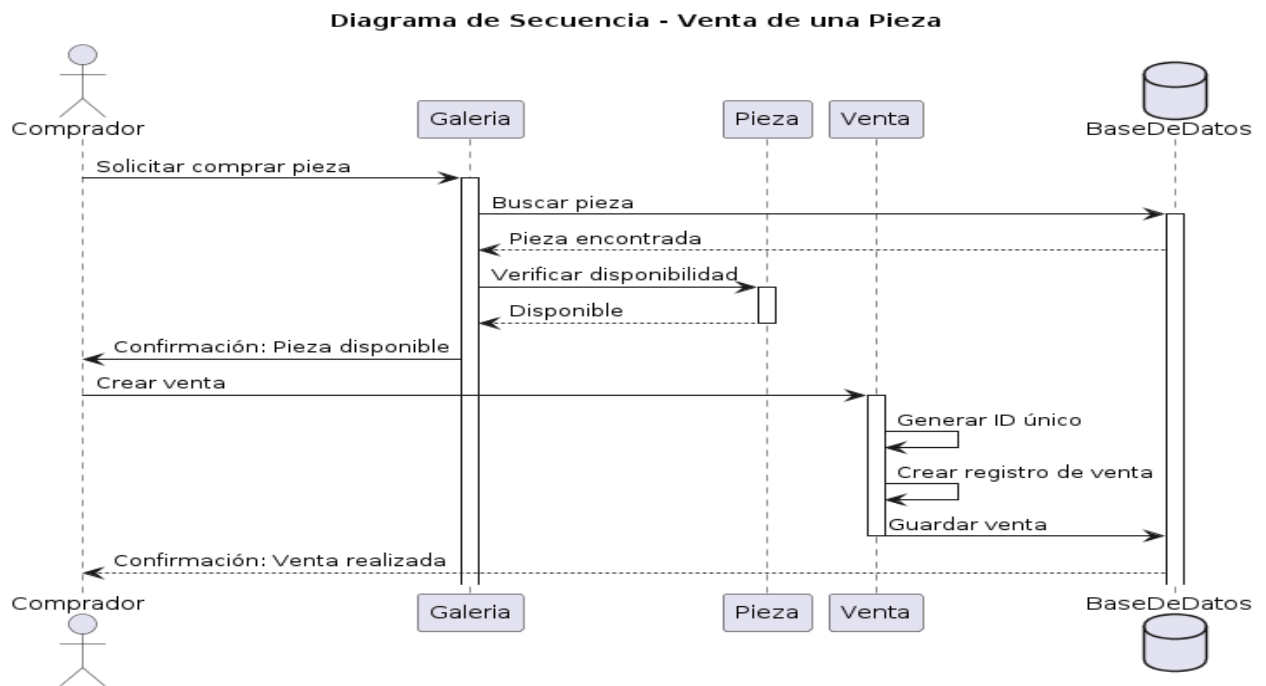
Diagrama de Secuencia - Venta de una Pieza

Comprador

Galeria

Pieza

Venta

BaseDeDatos

Solicitar comprar pieza

Buscar pieza

Pieza encontrada

Verificar disponibilidad

Disponible

Confirmación: Pieza disponible

Crear venta

Generar ID único

Crear registro de venta

Guardar venta

Confirmación: Venta realizada

Comprador

Galeria

Pieza

Venta

BaseDeDatos